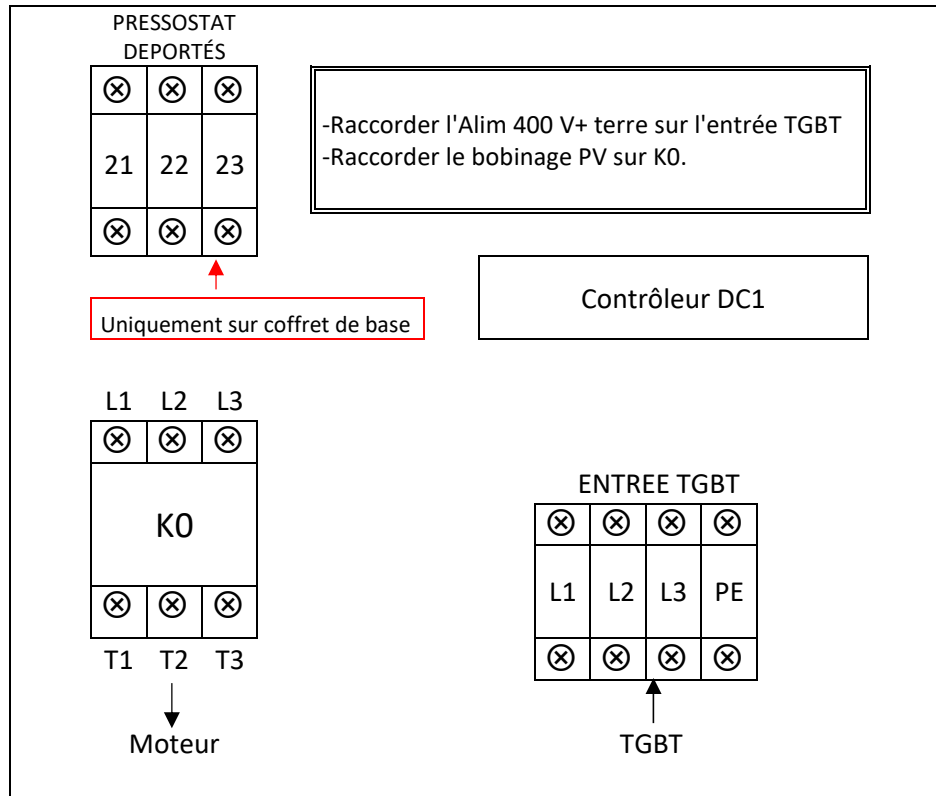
PRESSOSTAT DEPORTÉS

| ⊗ | ⊗ | ⊗ |
|---|---|---|
| 21 | 22 | 23 |
| ⊗ | ⊗ | ⊗ |

-Raccorder l'Alim 400 V+ terre sur l'entrée TGBT
-Raccorder le bobinage PV sur K0.

Uniquement sur coffret de base

Contrôleur DC1

L1 L2 L3

| ⊗ | ⊗ | ⊗ |
|---|---|---|
| K0 | | |
| ⊗ | ⊗ | ⊗ |

T1 T2 T3

Moteur

ENTREE TGBT

| ⊗ | ⊗ | ⊗ | ⊗ |
|---|---|---|---|
| L1 | L2 | L3 | PE |
| ⊗ | ⊗ | ⊗ | ⊗ |

TGBT